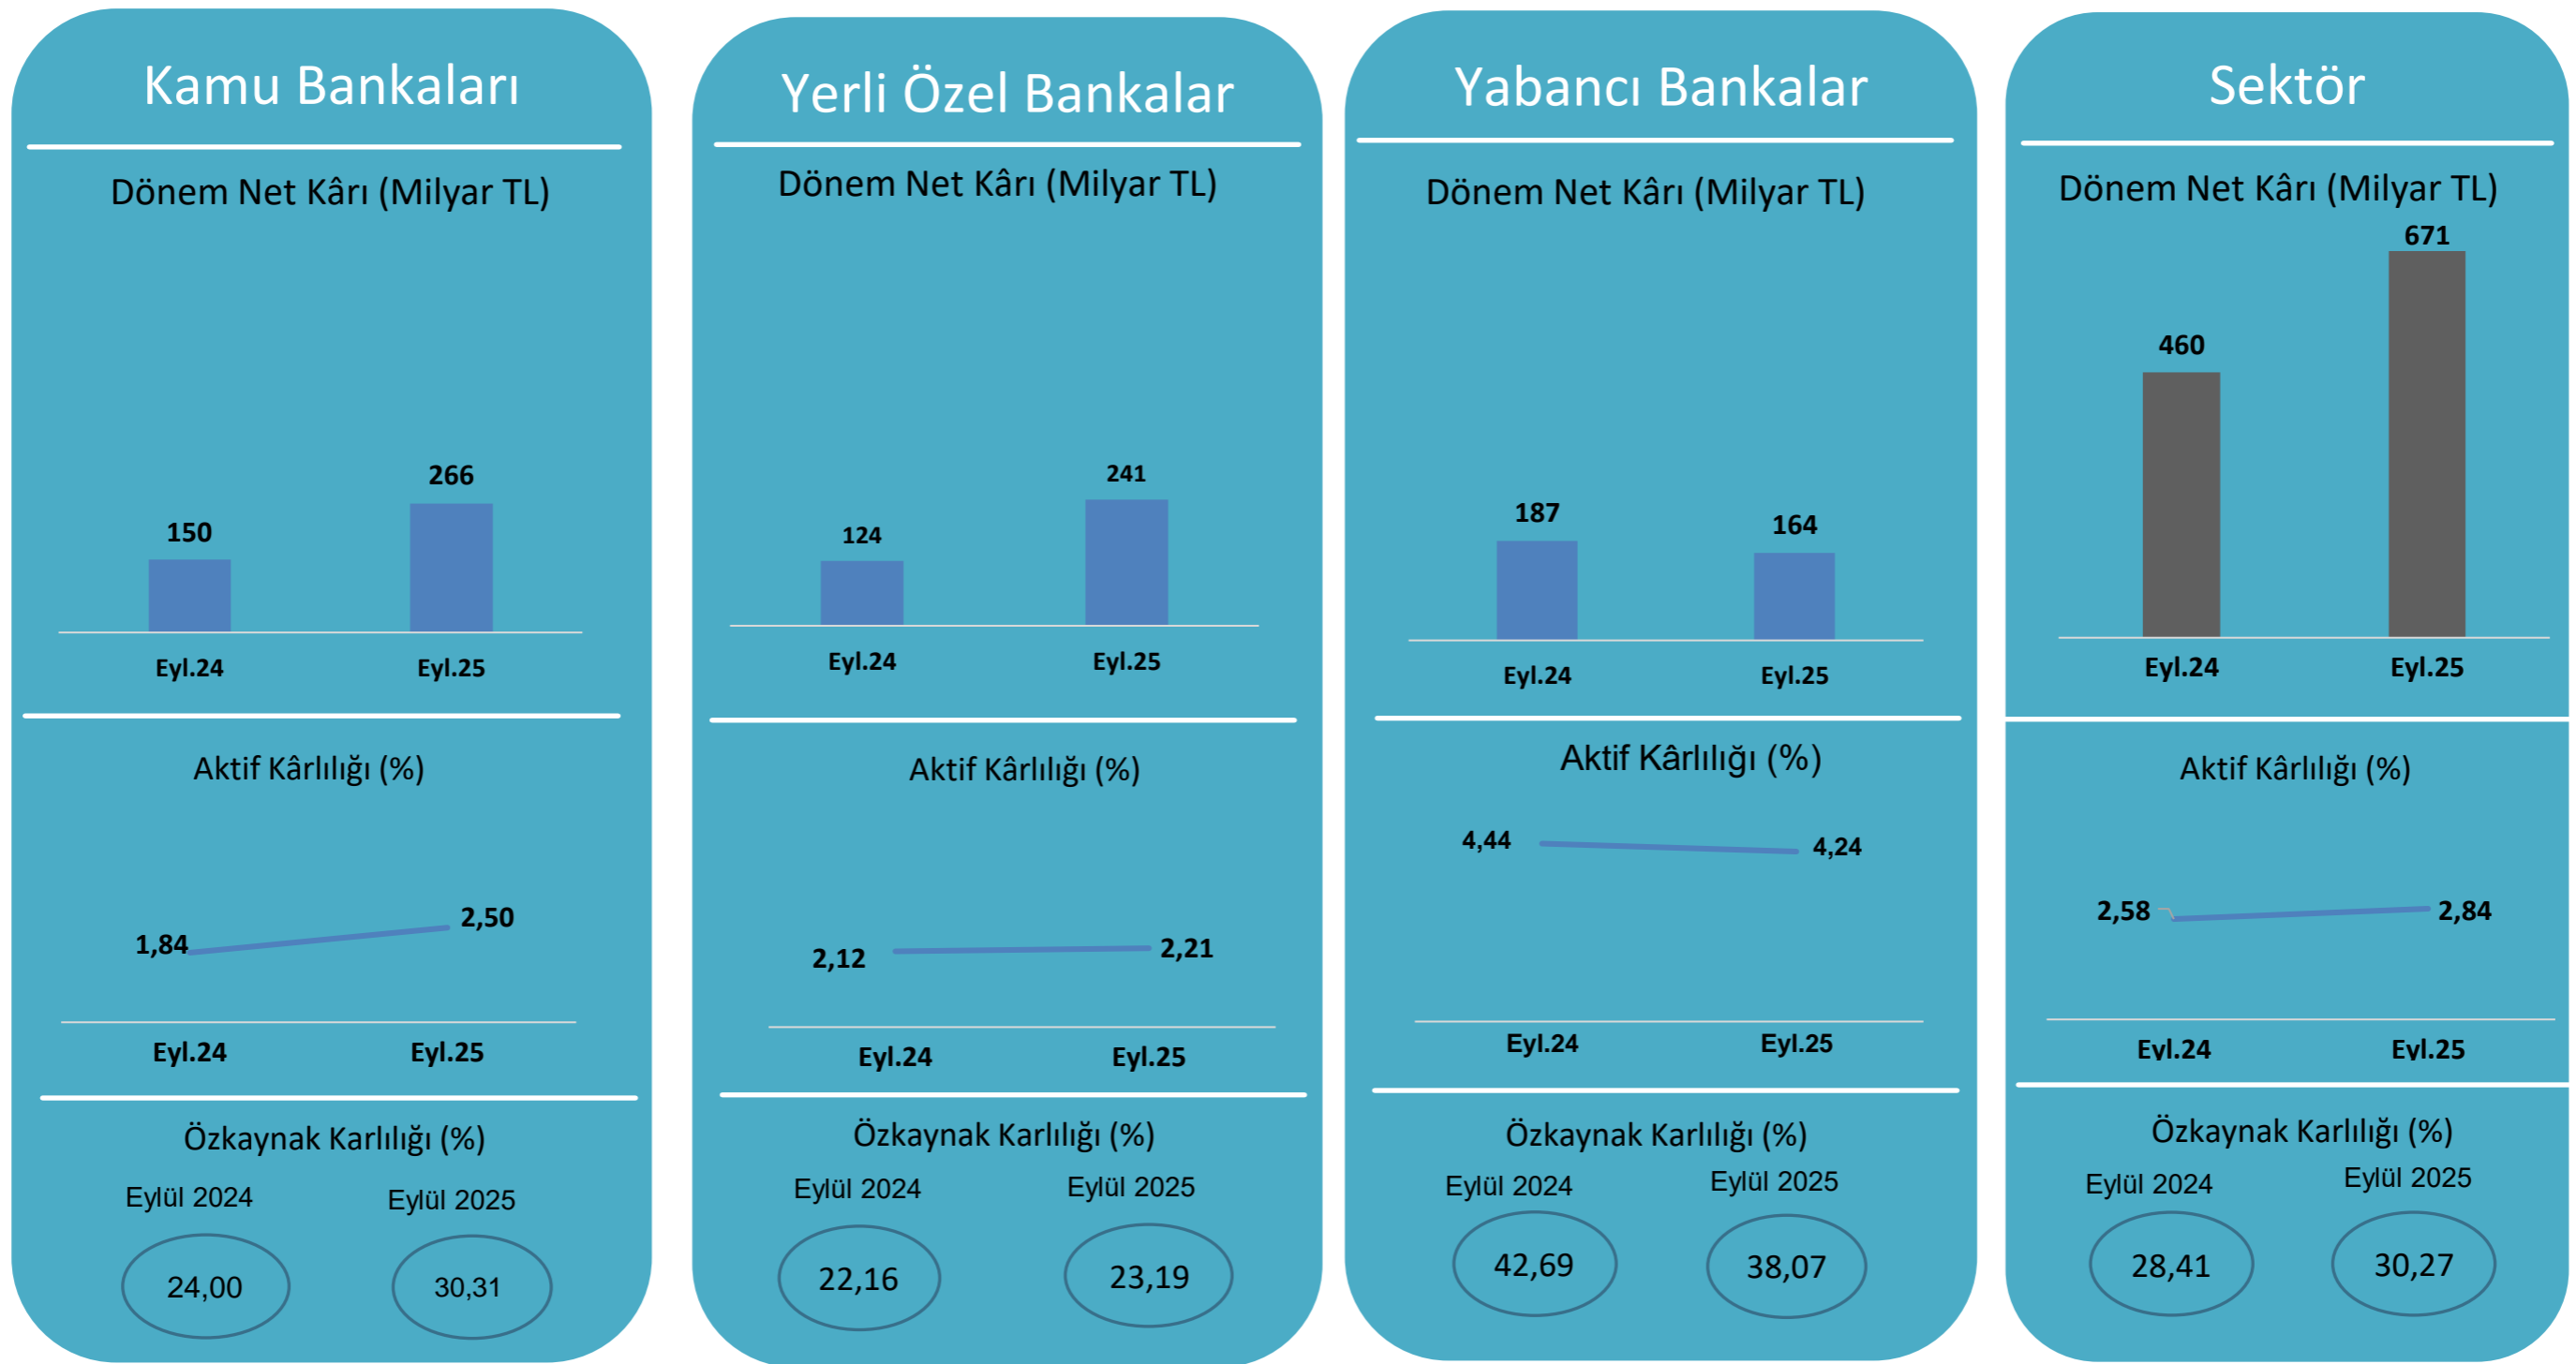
Kamu Bankaları

Dönem Net Kârı (Milyar TL)

150
266
Eyl.24
Eyl.25

Aktif Kârlılığı (%)

1,84
2,50
Eyl.24
Eyl.25

Özkaynak Karlılığı (%)

Eylül 2024
Eylül 2025
24,00
30,31

Yerli Özel Bankalar

Dönem Net Kârı (Milyar TL)

124
241
Eyl.24
Eyl.25

Aktif Kârlılığı (%)

2,12
2,21
Eyl.24
Eyl.25

Özkaynak Karlılığı (%)

Eylül 2024
Eylül 2025
22,16
23,19

Yabancı Bankalar

Dönem Net Kârı (Milyar TL)

187
164
Eyl.24
Eyl.25

Aktif Kârlılığı (%)

4,44
4,24
Eyl.24
Eyl.25

Özkaynak Karlılığı (%)

Eylül 2024
Eylül 2025
42,69
38,07

Sektör

Dönem Net Kârı (Milyar TL)

460
671
Eyl.24
Eyl.25

Aktif Kârlılığı (%)

2,58
2,84
Eyl.24
Eyl.25

Özkaynak Karlılığı (%)

Eylül 2024
Eylül 2025
28,41
30,27